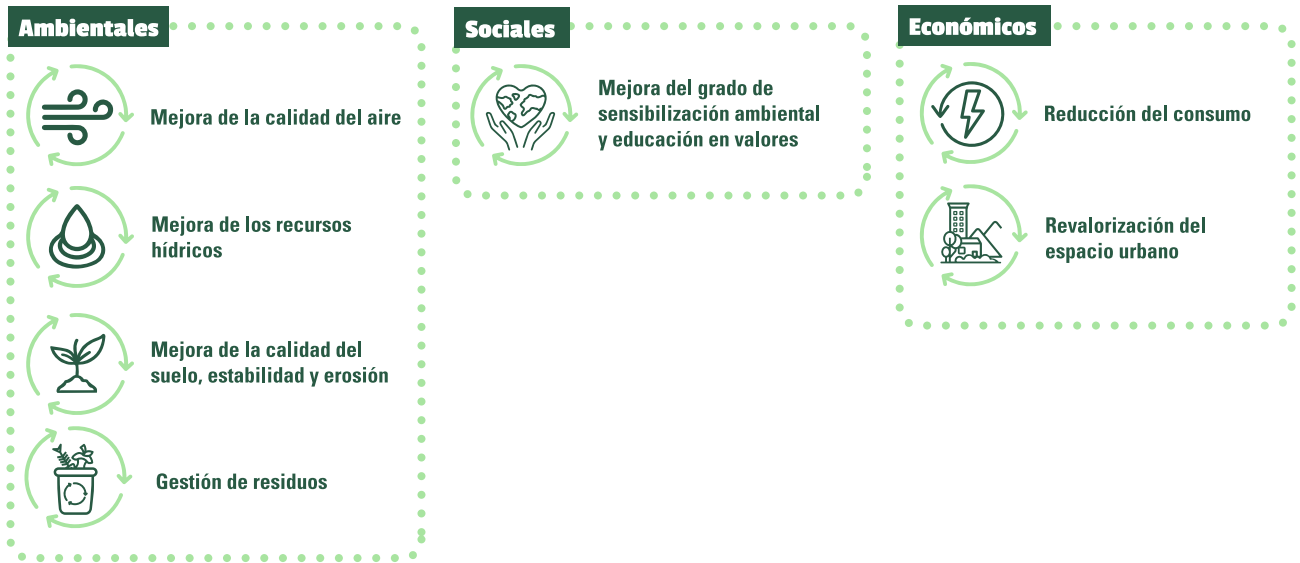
Ambientales

Mejora de la calidad del aire

Mejora de los recursos hídricos

Mejora de la calidad del suelo, estabilidad y erosión

Gestión de residuos

Sociales

Mejora del grado de sensibilización ambiental y educación en valores

Económicos

Reducción del consumo

Revalorización del espacio urbano